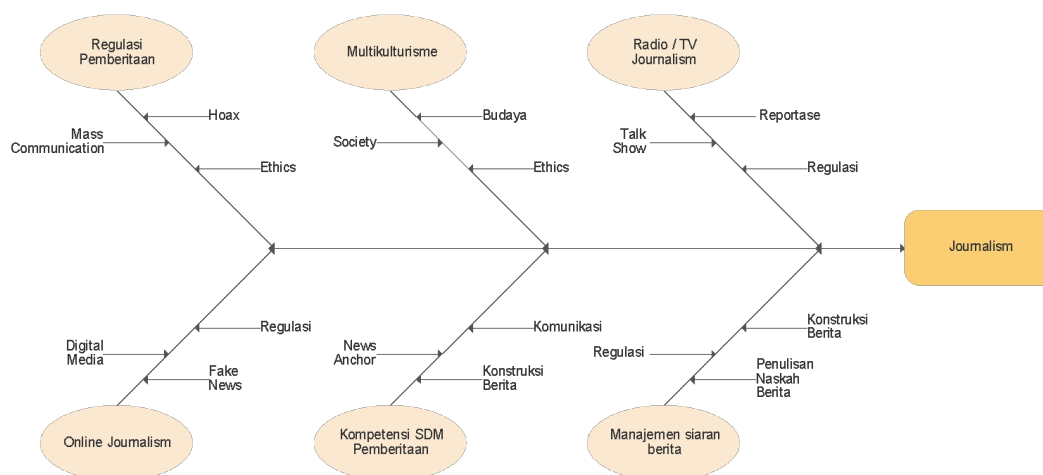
Regulasi Pemberitaan

Hoax

Mass Communication

Ethics

Multikulturisme

Budaya

Society

Ethics

Radio / TV Journalism

Reportase

Talk Show

Regulasi

Journalism

Regulasi

Digital Media

Fake News

Online Journalism

Komunikasi

News Anchor

Konstruksi Berita

Kompetensi SDM Pemberitaan

Konstruksi Berita

Regulasi

Penulisan Naskah Berita

Manajemen siaran berita